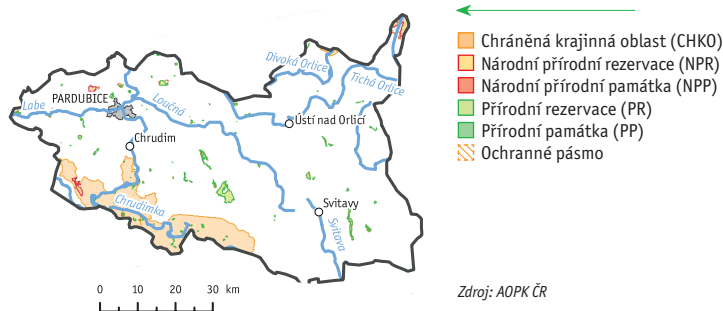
Divoká Orlice
Tichá Orlice
Labe
PARDUBICE
Loučná
Ústí nad Orlicí
Chrudim
Chrudimka
Svitavy
Svitava

Chráněná krajinná oblast (CHKO)
Národní přírodní rezervace (NPR)
Národní přírodní památka (NPP)
Přírodní rezervace (PR)
Přírodní památka (PP)
Ochranné pásmo

0 10 20 30 km

Zdroj: AOPK ČR